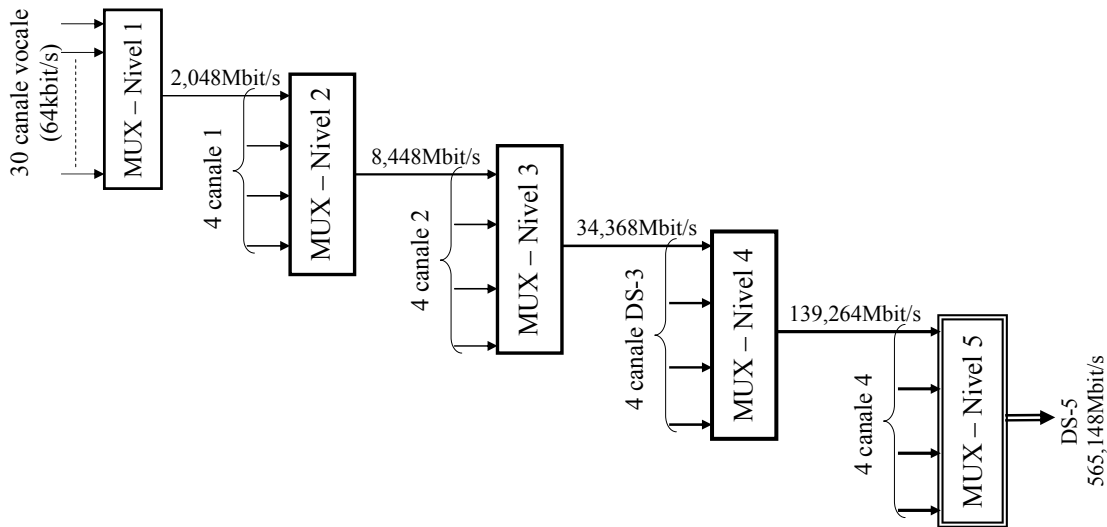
30 canale vocale (64kbit/s)

MUX – Nivel 1

2,048Mbit/s

4 canale 1

MUX – Nivel 2

8,448Mbit/s

4 canale 2

MUX – Nivel 3

34,368Mbit/s

4 canale DS-3

MUX – Nivel 4

139,264Mbit/s

4 canale 4

MUX – Nivel 5

DS-5
565,148Mbit/s